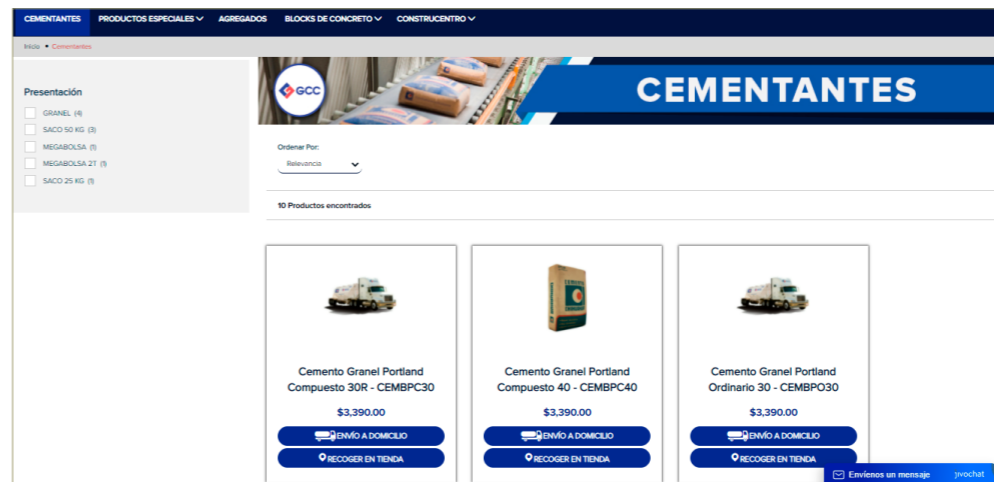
CEMENTANTES PRODUCTOS ESPECIALES AGREGADOS BLOCKS DE CONCRETO CONSTRUCENTRO

Inicio • Cementantes

Presentación

GRANEL (4)
SACO 50 KG (3)
MEGABOLSA (1)
MEGABOLSA 2T (1)
SACO 25 KG (1)

GCC

CEMENTANTES

Ordenar Por:
Relevancia

10 Productos encontrados

Cemento Granel Portland Compuesto 30R - CEMBPC30
$3,390.00
ENVÍO A DOMICILIO
RECOGER EN TIENDA

Cemento Granel Portland Compuesto 40 - CEMBPC40
$3,390.00
ENVÍO A DOMICILIO
RECOGER EN TIENDA

Cemento Granel Portland Ordinario 30 - CEMBPO30
$3,390.00
ENVÍO A DOMICILIO
RECOGER EN TIENDA

Envíenos un mensaje
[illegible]vochat